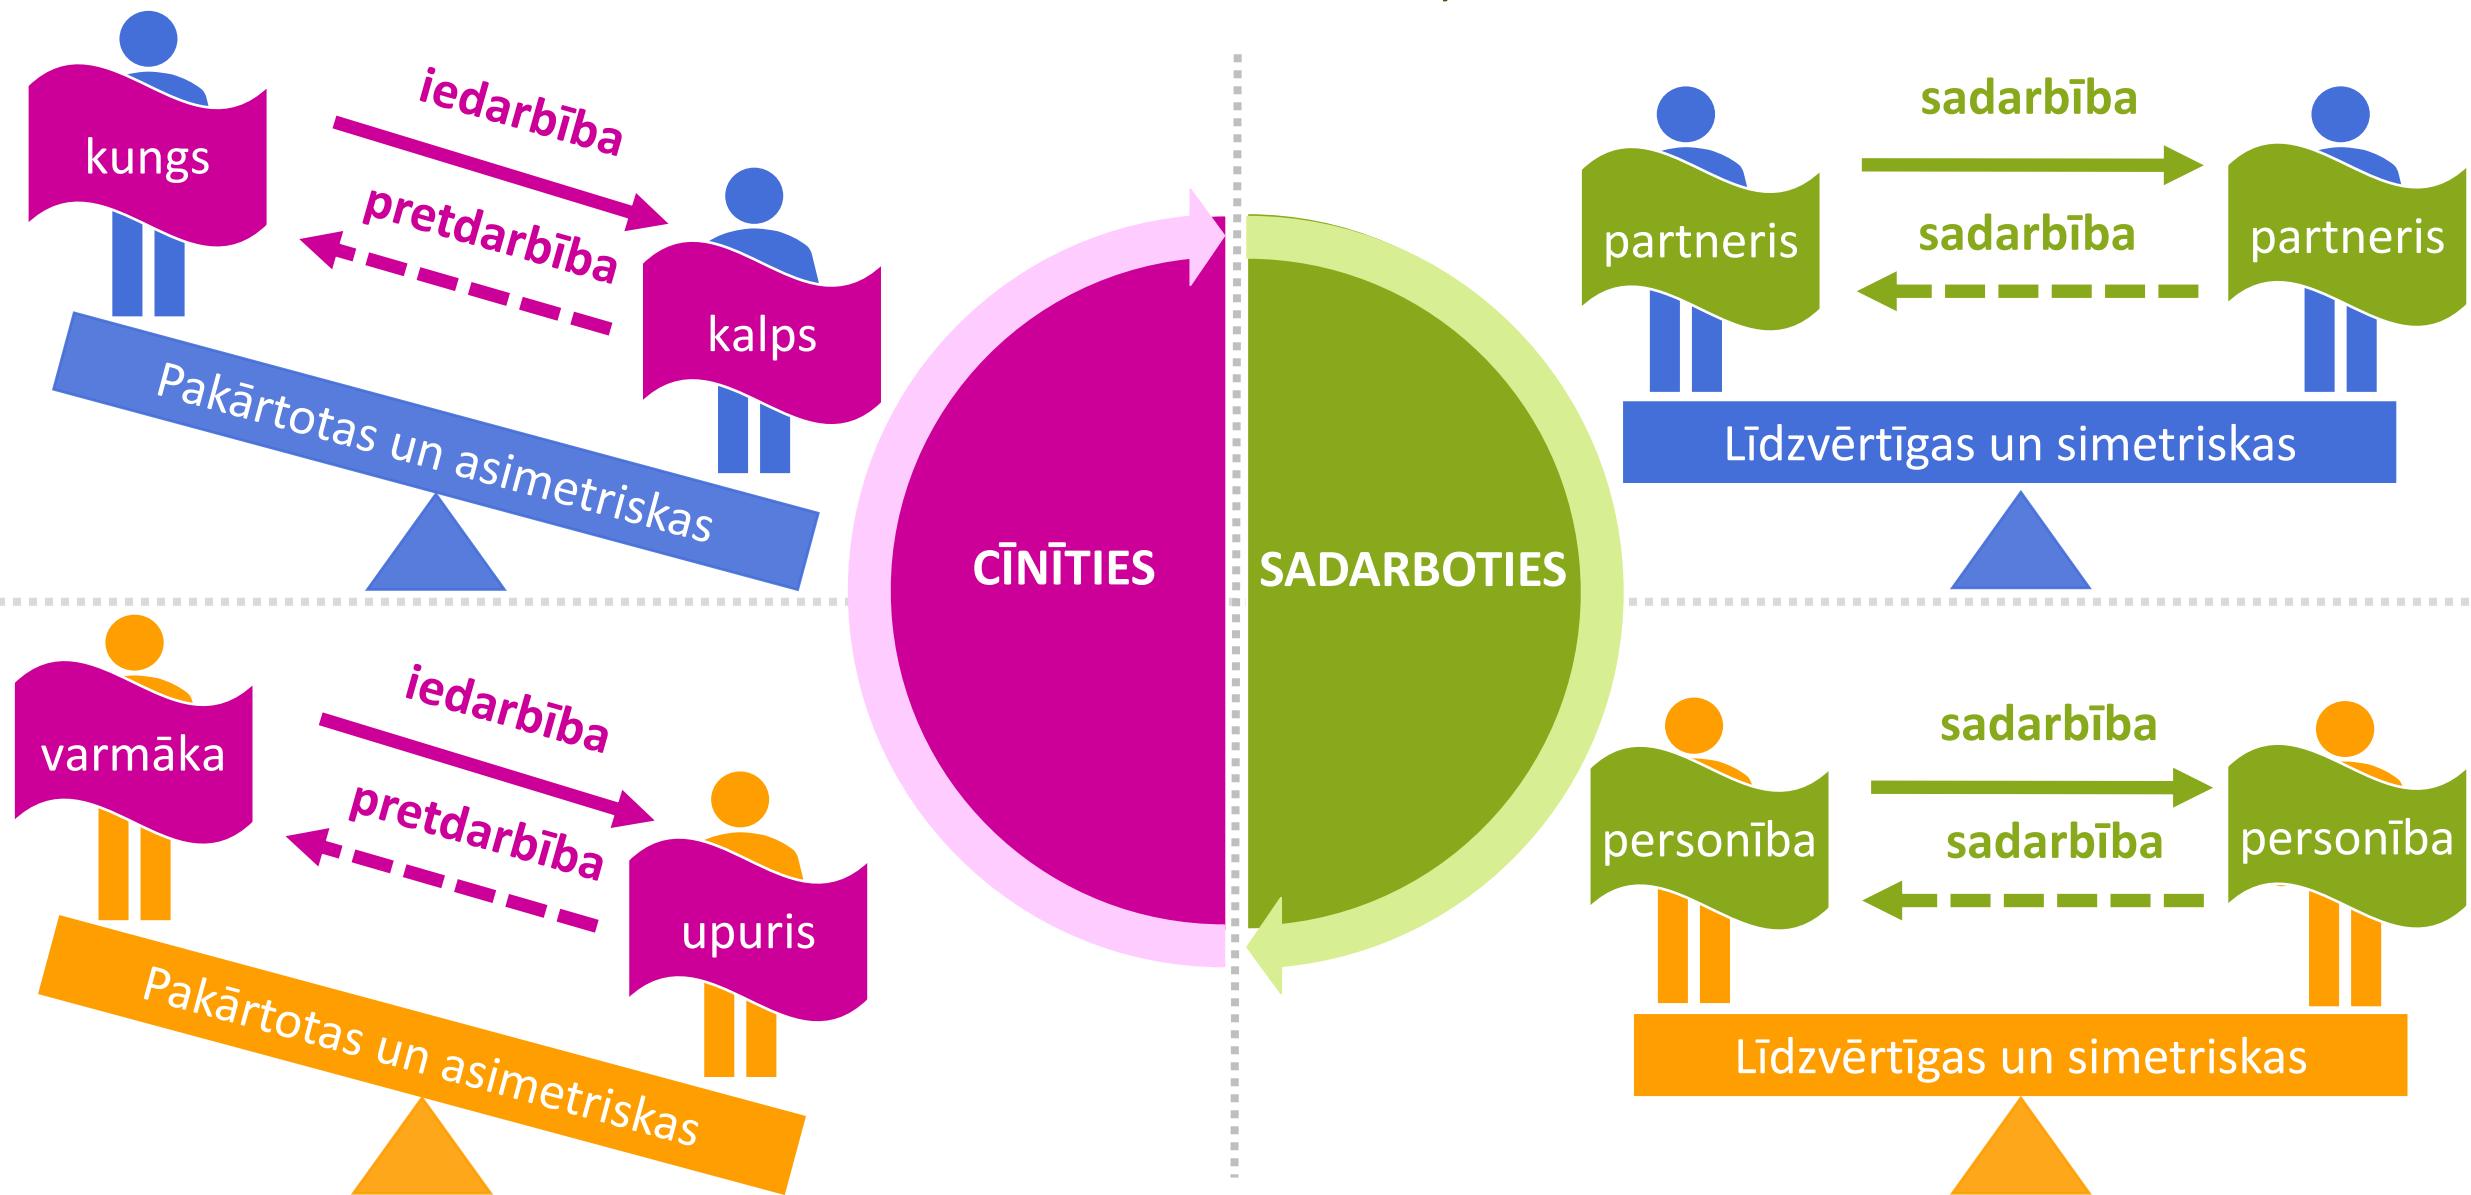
kungs

iedarbība

pretdarbība

kalps

Pakārtotas un asimetriskas

sadarbība

partneris

sadarbība

partneris

Līdzvērtīgas un simetriskas

CĪNĪTIES

SADARBOTIES

varmāka

iedarbība

pretdarbība

upuris

Pakārtotas un asimetriskas

sadarbība

personība

sadarbība

personība

Līdzvērtīgas un simetriskas